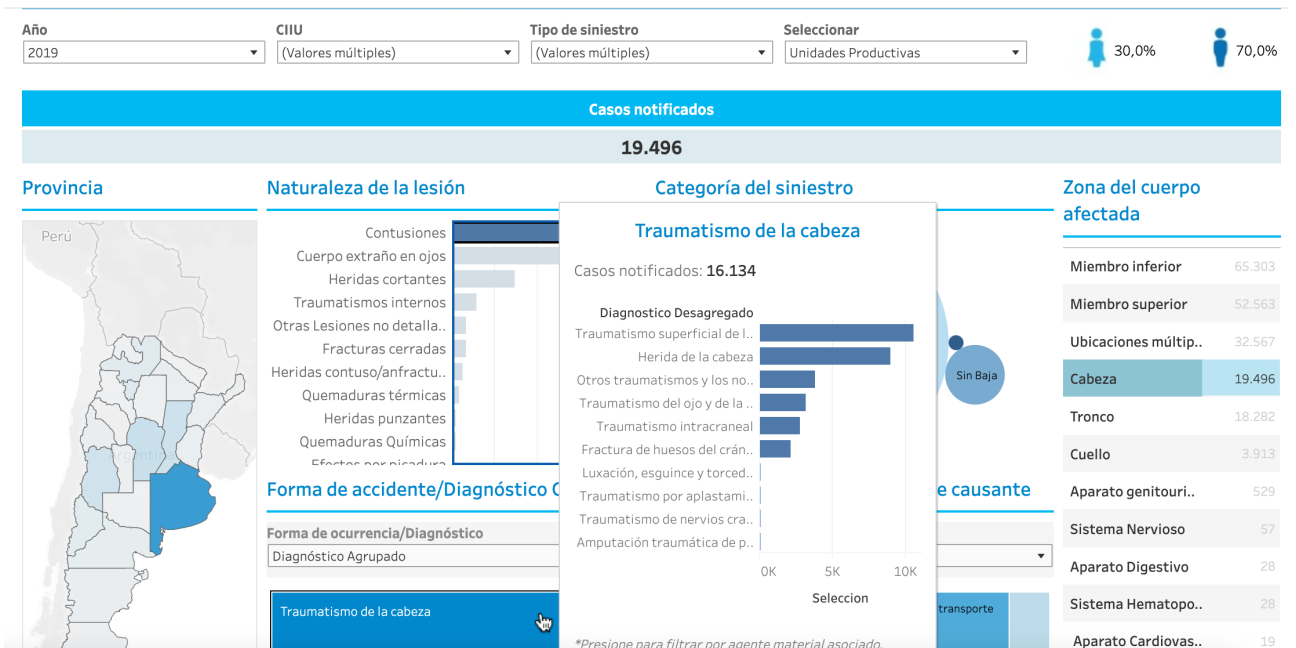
Año
2019
CIIU
(Valores múltiples)
Tipo de siniestro
(Valores múltiples)
Seleccionar
Unidades Productivas
30,0%
70,0%

Casos notificados
19.496

Provincia
Perú
Argentina

Naturaleza de la lesión
Contusiones
Cuerpo extraño en ojos
Heridas cortantes
Traumatismos internos
Otras Lesiones no detalla..
Fracturas cerradas
Heridas contuso/anfractu..
Quemaduras térmicas
Heridas punzantes
Quemaduras Químicas
Efectos por picadura

Categoría del siniestro
Sin Baja

Traumatismo de la cabeza
Casos notificados: 16.134
Diagnostico Desagregado
Traumatismo superficial de l..
Herida de la cabeza
Otros traumatismos y los no..
Traumatismo del ojo y de la ..
Traumatismo intracraneal
Fractura de huesos del crán..
Luxación, esguince y torced..
Traumatismo por aplastami..
Traumatismo de nervios cra..
Amputación traumática de p..
0K
5K
10K
Seleccion
*Presione para filtrar por agente material asociado.

Zona del cuerpo afectada
Miembro inferior 65.303
Miembro superior 52.563
Ubicaciones múltip.. 32.567
Cabeza 19.496
Tronco 18.282
Cuello 3.913
Aparato genitouri.. 529
Sistema Nervioso 57
Aparato Digestivo 28
Sistema Hematopo.. 28
Aparato Cardiovas.. 19

Forma de accidente/Diagnóstico C
e causante
Forma de ocurrencia/Diagnóstico
Diagnóstico Agrupado
Traumatismo de la cabeza
transporte